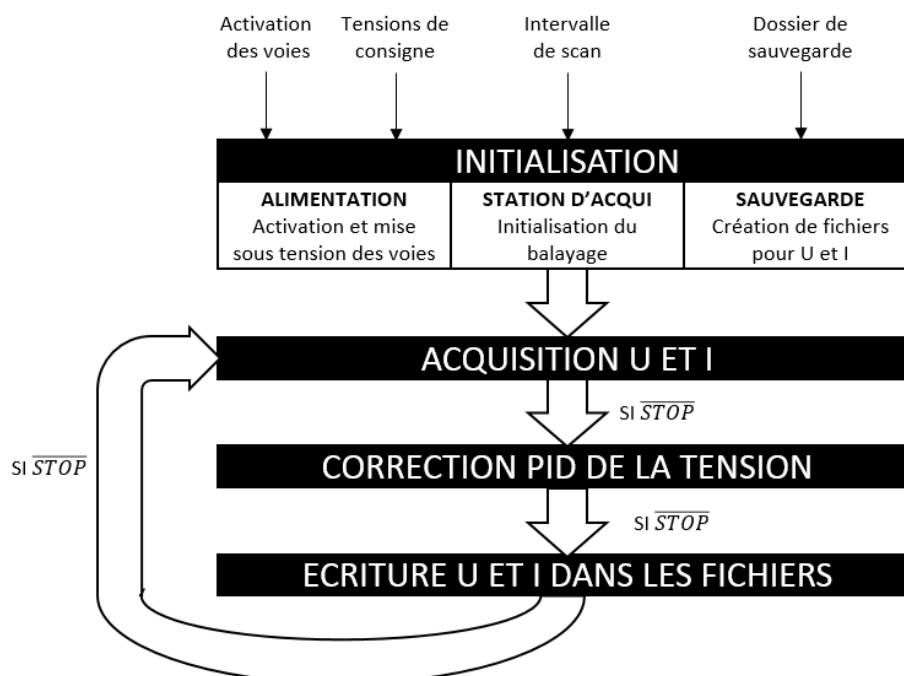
Activation des voies

Tensions de consigne

Intervalle de scan

Dossier de sauvegarde

INITIALISATION

| ALIMENTATION Activation et mise sous tension des voies | STATION D'ACQUI Initialisation du balayage | SAUVEGARDE Création de fichiers pour U et I |
|---|---|---|

ACQUISITION U ET I

SI $\overline{STOP}$

CORRECTION PID DE LA TENSION

SI $\overline{STOP}$

ECRITURE U ET I DANS LES FICHIERS

SI $\overline{STOP}$